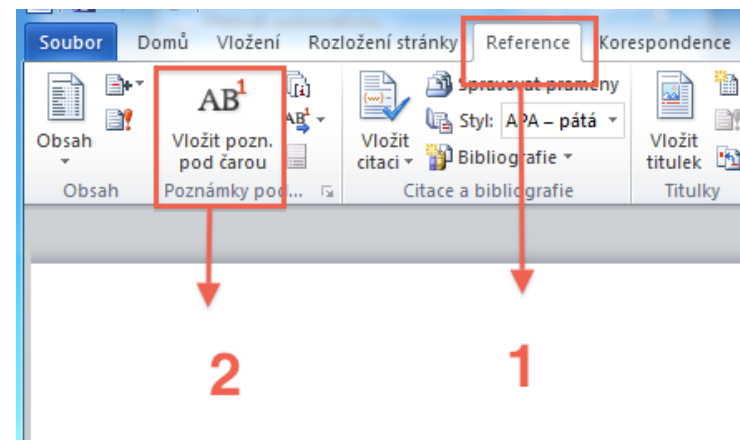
Soubor Domů Vložení Rozložení stránky Reference Korespondence

Obsah

Obsah

$AB^1$

Vložit pozn. pod čarou

Poznámky po...

Vložit citaci

Spravovat prameny

Styl: APA – pátá

Bibliografie

Citace a bibliografie

Vložit titulek

Titulky

2

1